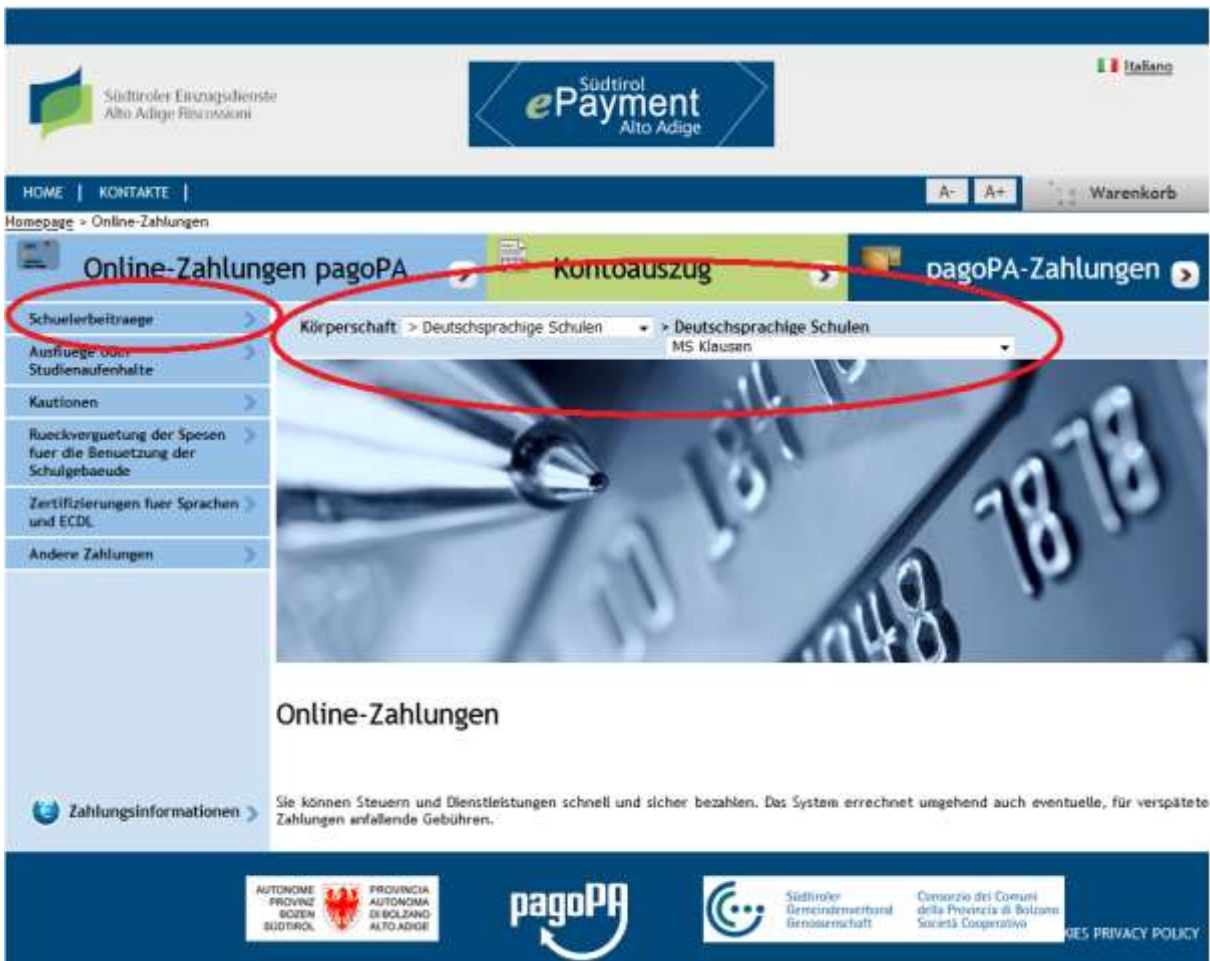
Südtiroler Einzugsdienste
Alto Adige Riscossioni

Südtirol
ePayment
Alto Adige

Italiano

HOME | KONTAKTE |

A- A+

Warenkorb

Homepage > Online-Zahlungen

Online-Zahlungen pagoPA

Kontoauszug

pagoPA-Zahlungen

Schuelerbeitraege

Ausfluege oder Studienaufenthalte

Kautionen

Rueckverguetung der Spesen fuer die Benuetzung der Schulgebaeude

Zertifizierungen fuer Sprachen und ECDL

Andere Zahlungen

Zahlungsinformationen

Körperschaft > Deutschsprachige Schulen > Deutschsprachige Schulen
MS Klausen

Online-Zahlungen

Sie können Steuern und Dienstleistungen schnell und sicher bezahlen. Das System errechnet umgehend auch eventuelle, für verspätete Zahlungen anfallende Gebühren.

AUTONOME PROVINZ BOZEN SÜDTIROL
PROVINCIA AUTONOMA DI BOLZANO ALTO ADIGE

pagoPA

Südtiroler Gemeindenverband Genossenschaft
Consorzio dei Comuni della Provincia di Bolzano Società Cooperativa

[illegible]IES PRIVACY POLICY